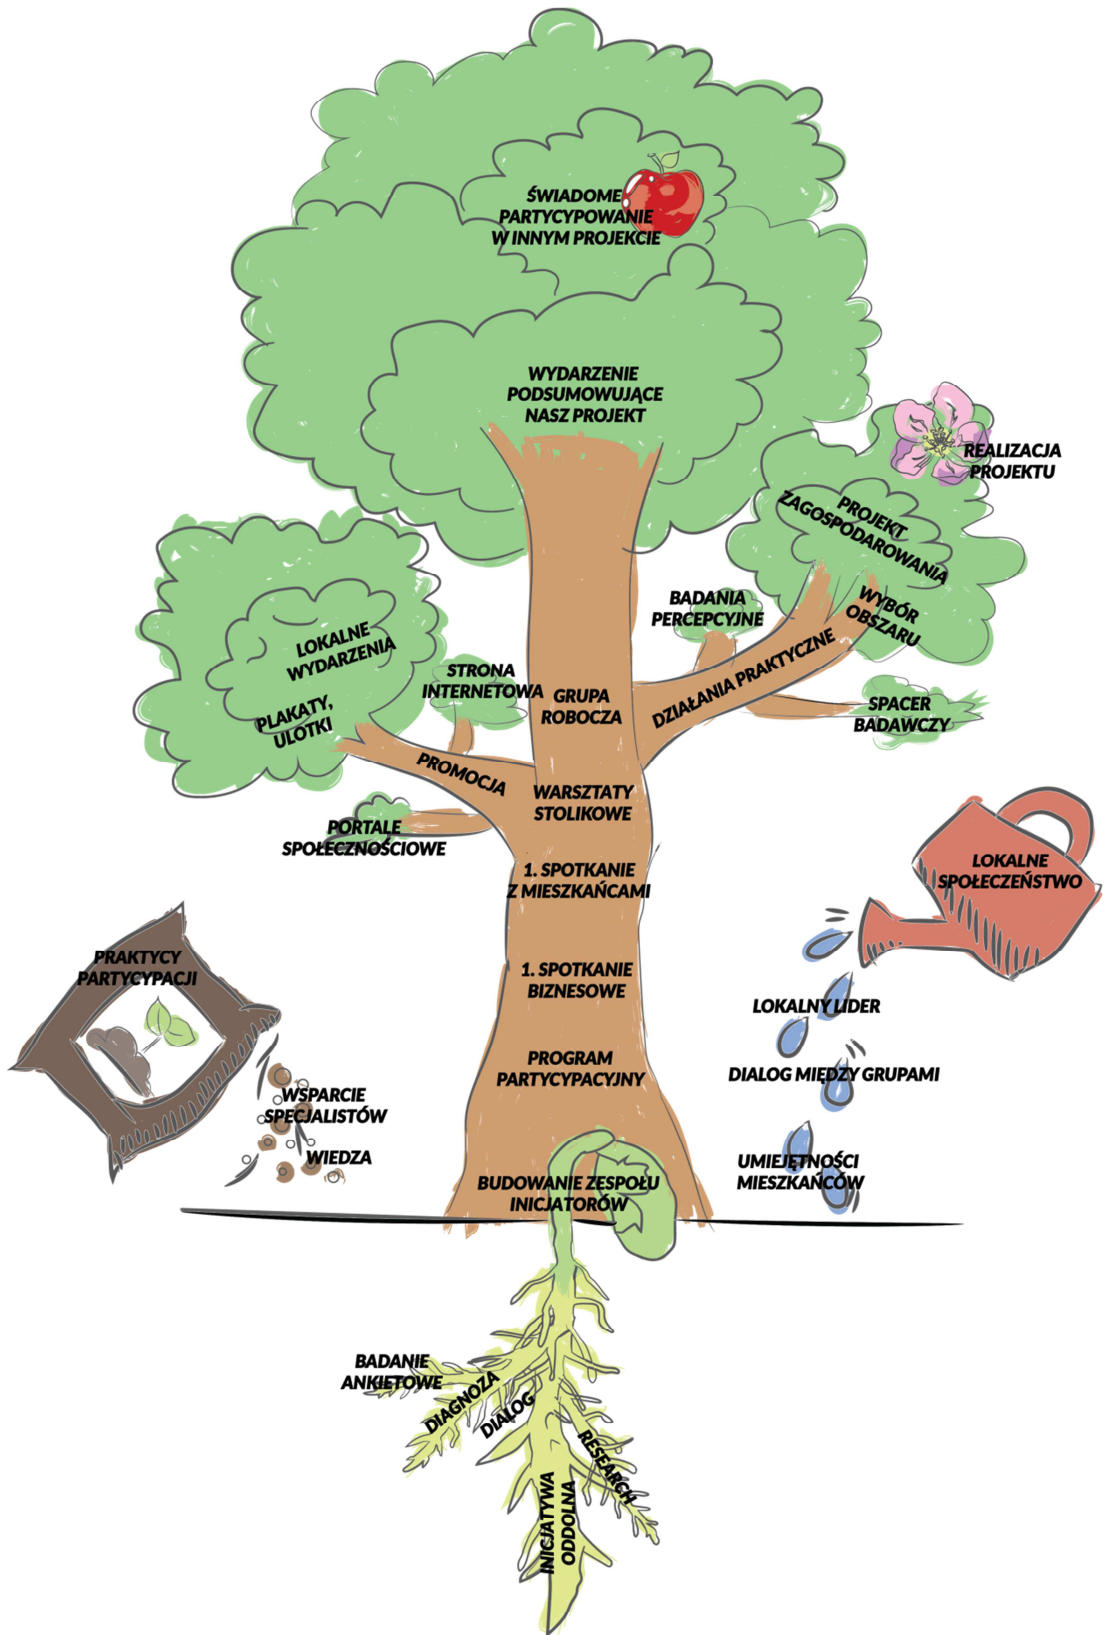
ŚWIADOME PARTYCYPOWANIE W INNYM PROJEKCIE

WYDARZENIE PODSUMOWUJĄCE NASZ PROJEKT

REALIZACJA PROJEKTU

PROJEKT ZAGOSPODAROWANIA

WYBÓR OBSZARU

BADANIA PERCEPCYJNE

DZIAŁANIA PRAKTYCZNE

SPACER BADAWCZY

LOKALNE WYDARZENIA

PLAKATY, ULOTKI

STRONA INTERNETOWA

GRUPA ROBOCZA

PROMOCJA

WARSZTATY STOLIKOWE

PORTALE SPOŁECZNOŚCIOWE

1. SPOTKANIE Z MIESZKAŃCAMI

LOKALNE SPOŁECZEŃSTWO

PRAKTYCY PARTYCYPACJI

1. SPOTKANIE BIZNESOWE

LOKALNY LIDER

DIALOG MIĘDZY GRUPAMI

PROGRAM PARTYCYPACYJNY

WSPARCIE SPECJALISTÓW

WIEDZA

UMIEJĘTNOŚCI MIESZKAŃCÓW

BUDOWANIE ZESPOŁU INICJATORÓW

BADANIE ANKIETOWE

DIAGNOZA

DIALOG

RESEARCH

INICJATYWA ODDOLNA